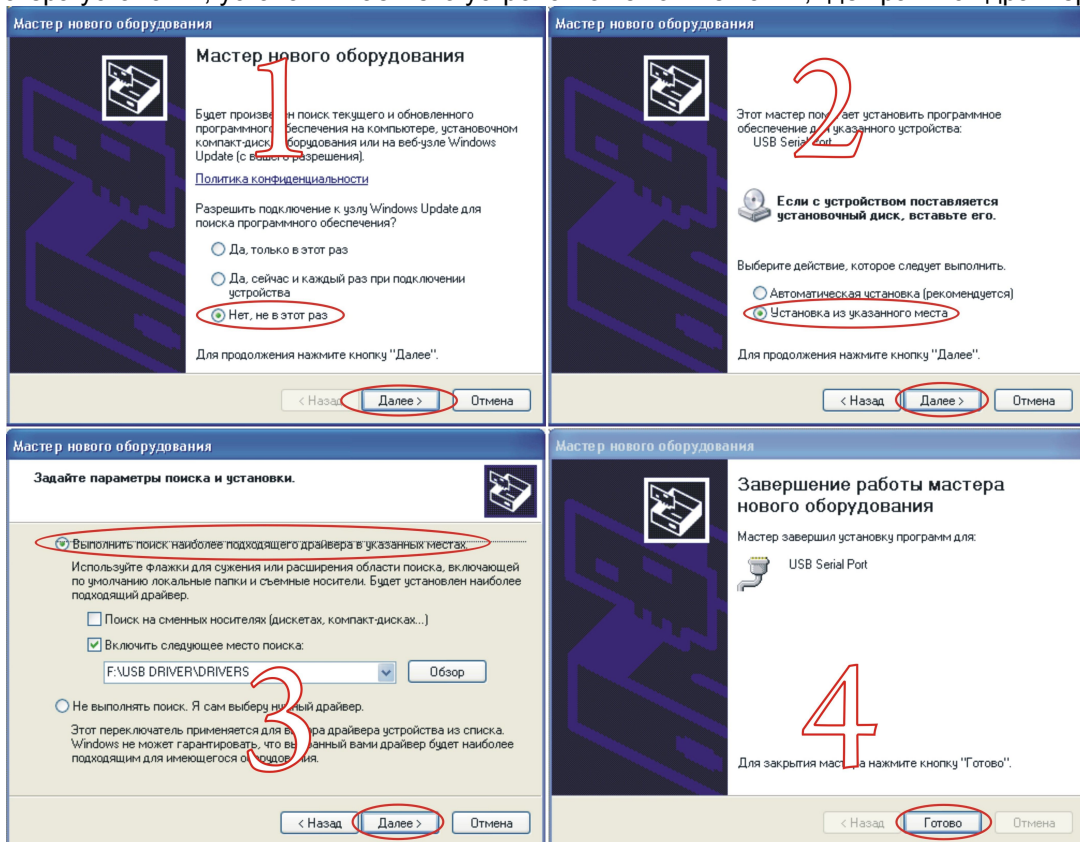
Мастер нового оборудования

1

Мастер нового оборудования

Будет произве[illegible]н поиск текущего и обновленного программного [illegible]беспечения на компьютере, установочном компакт-диск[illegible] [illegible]борудования или на веб-узле Windows Update (с в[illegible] разрешения).

Политика конфиденциальности

Разрешить подключение к узлу Windows Update для поиска программного обеспечения?

Да, только в этот раз

Да, сейчас и каждый раз при подключении устройства

Нет, не в этот раз

Для продолжения нажмите кнопку "Далее".

< Назад | Далее > | Отмена

Мастер нового оборудования

2

Этот мастер пом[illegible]ает установить программное обеспечение д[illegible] указанного устройства:
USB Serial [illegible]ort

Если с устройством поставляется установочный диск, вставьте его.

Выберите действие, которое следует выполнить.

Автоматическая установка (рекомендуется)

Установка из указанного места

Для продолжения нажмите кнопку "Далее".

< Назад | Далее > | Отмена

Мастер нового оборудования

Задайте параметры поиска и установки.

Выполнить поиск наиболее подходящего драйвера в указанных местах.

Используйте флажки для сужения или расширения области поиска, включающей по умолчанию локальные папки и съемные носители. Будет установлен наиболее подходящий драйвер.

Поиск на сменных носителях (дискетах, компакт-дисках...)

Включить следующее место поиска:

F:\USB DRIVER\DRIVERS

Обзор

3

Не выполнять поиск. Я сам выберу н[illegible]ный драйвер.

Этот переключатель применяется для в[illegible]ра драйвера устройства из списка. Windows не может гарантировать, что вы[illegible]анный вами драйвер будет наиболее подходящим для имеющегося о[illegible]рудования.

< Назад | Далее > | Отмена

Мастер нового оборудования

Завершение работы мастера нового оборудования

Мастер завершил установку программ для:

USB Serial Port

4

Для закрытия маст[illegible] нажмите кнопку "Готово".

< Назад | Готово | Отмена